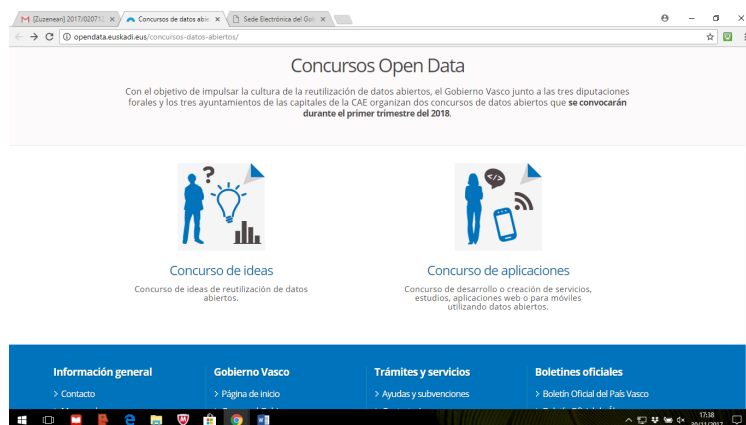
[Zuzenean] 2017/02071 ×
Concursos de datos abie ×
Sede Electrónica del Gol ×

opendata.euskadi.eus/concursos-datos-abiertos/

Concursos Open Data

Con el objetivo de impulsar la cultura de la reutilización de datos abiertos, el Gobierno Vasco junto a las tres diputaciones forales y los tres ayuntamientos de las capitales de la CAE organizan dos concursos de datos abiertos que **se convocarán durante el primer trimestre del 2018**.

Concurso de ideas

Concurso de ideas de reutilización de datos abiertos.

Concurso de aplicaciones

Concurso de desarrollo o creación de servicios, estudios, aplicaciones web o para móviles utilizando datos abiertos.

Información general
> Contacto

Gobierno Vasco
> Página de inicio

Trámites y servicios
> Ayudas y subvenciones

Boletines oficiales
> Boletín Oficial del País Vasco

17:38
30/11/2017